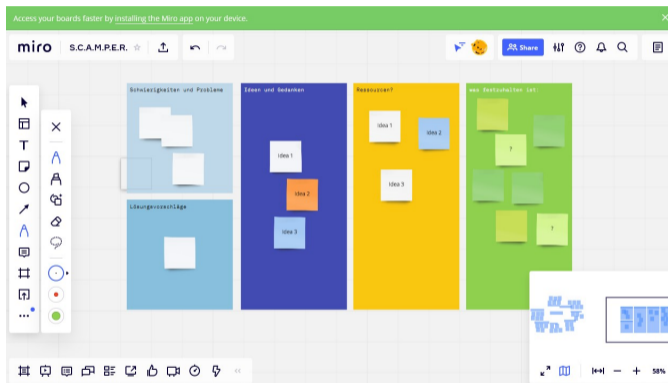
Access your boards faster by installing the Miro app on your device.

miro S.C.A.M.P.E.R.

Share

Schwierigkeiten und Probleme

Ideen und Gedanken

Idea 1

Idea 2

Idea 3

Ressourcen?

Idea 1

Idea 2

Idea 3

was Bestehendes ist

?

?

Lösungsvorschläge

58%